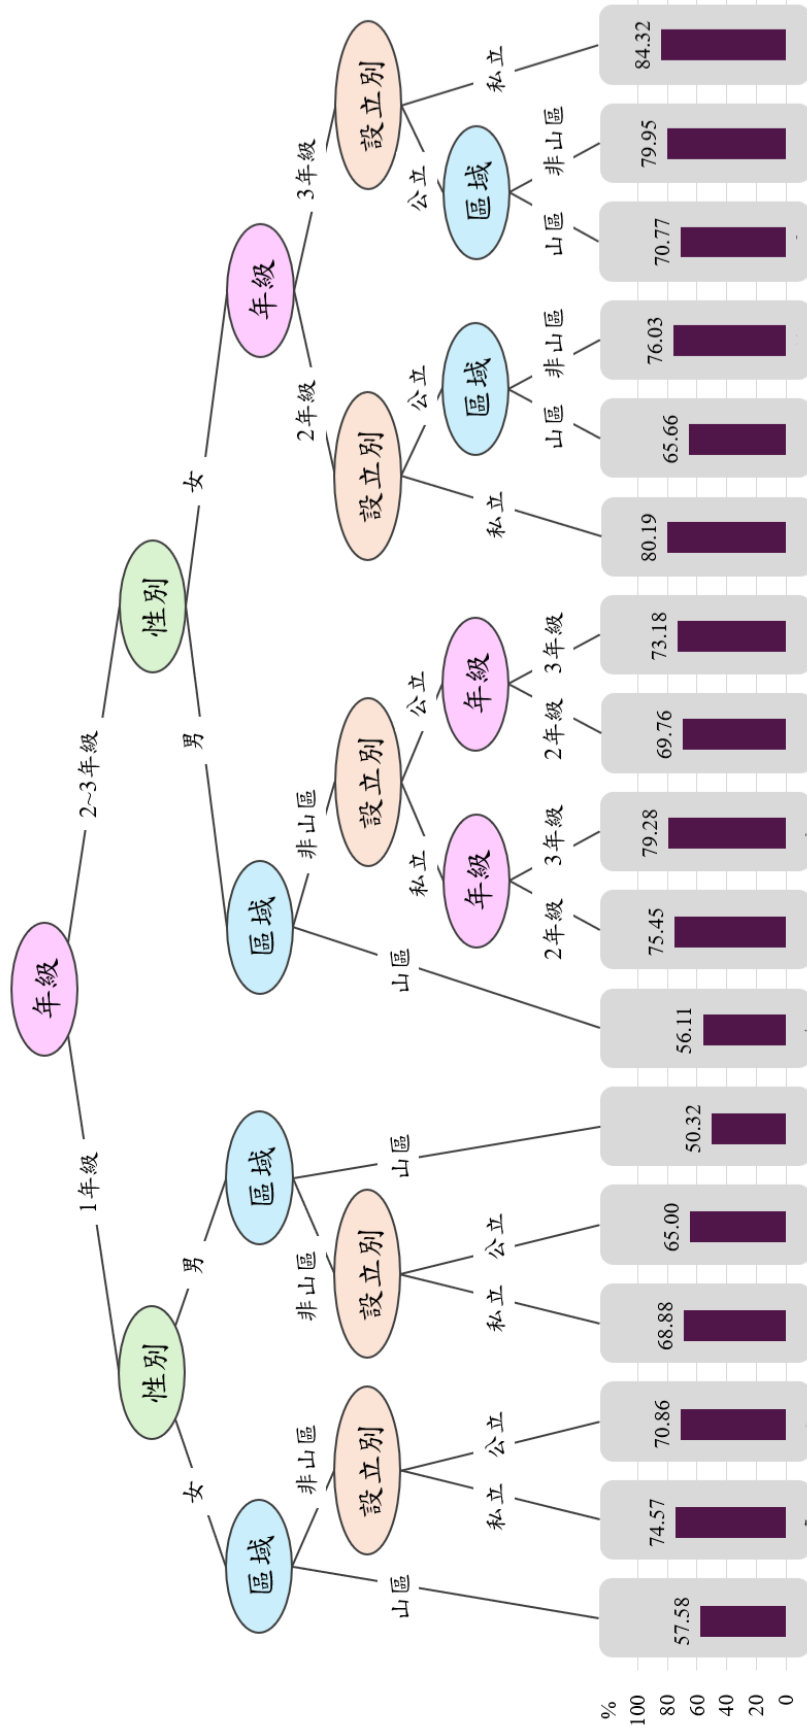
年級

1年級

2~3年級

性別

女

男

性別

男

女

區域

山區

非山區

設立別

私立

公立

區域

山區

非山區

設立別

私立

公立

區域

山區

非山區

設立別

私立

公立

年級

2年級

3年級

年級

2年級

3年級

年級

2年級

3年級

設立別

私立

公立

區域

山區

非山區

設立別

公立

私立

區域

山區

非山區

57.58

74.57

70.86

68.88

65.00

50.32

56.11

75.45

79.28

69.76

73.18

80.19

65.66

76.03

70.77

79.95

84.32

%
100
80
60
40
20
0